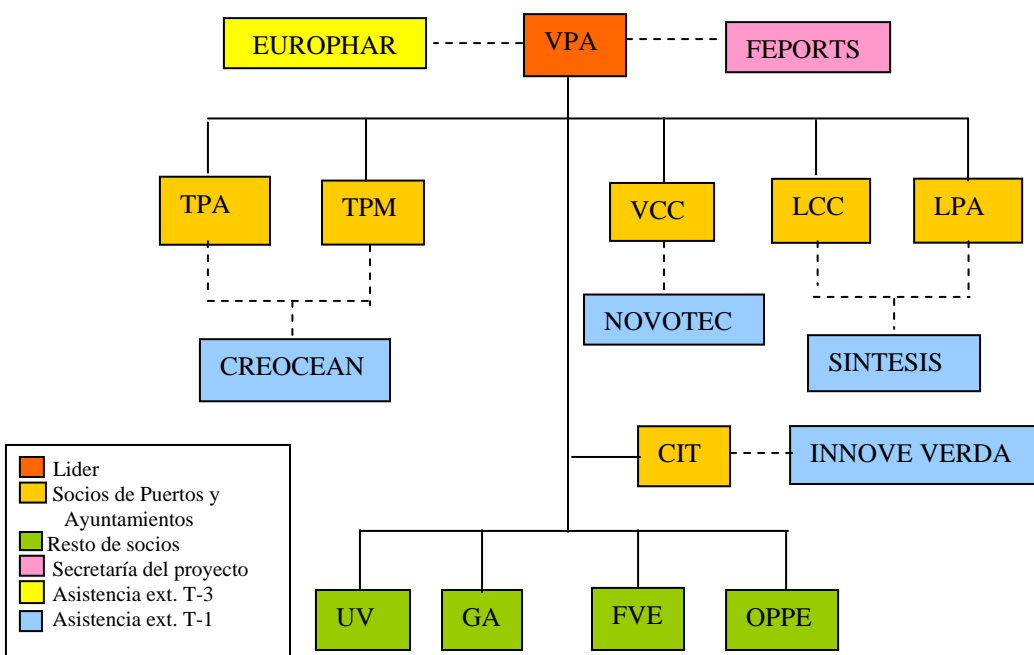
EUROPHAR

VPA

FEPORTS

TPA

TPM

VCC

LCC

LPA

NOVOTEC

CREOCEAN

SINTESIS

CIT

INNOVE VERDA

UV

GA

FVE

OPPE

Lider
Socios de Puertos y Ayuntamientos
Resto de socios
Secretaría del proyecto
Asistencia ext. T-3
Asistencia ext. T-1